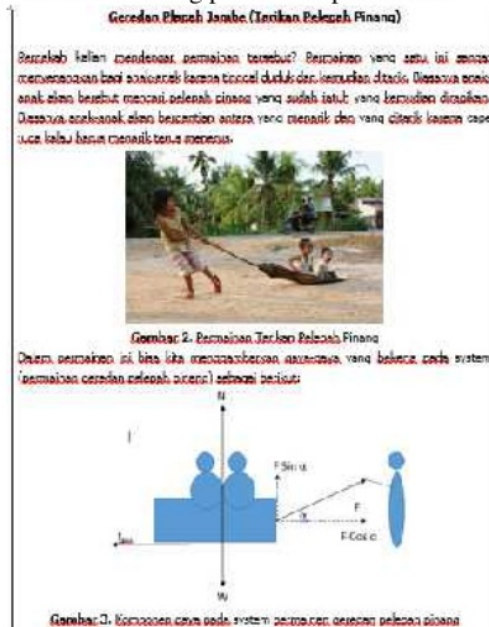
Geredan Pleuah Jambe (Tarikan Pelepah Pinang)

Pernahkah kalian mendengar permainan tersebut? Permainan yang satu ini sangat menyenangkan bagi anak-anak karena tinggal duduk dan kemudian ditarik. Biasanya anak-anak akan bersaing mencari pelepah pinang yang sudah jatuh yang kemudian dimainkan. Biasanya anak-anak akan bergantian antara yang menarik dan yang ditarik karena cape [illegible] kalau harus menarik terus menerus.

Gambar 2. Permainan Tarikan Pelepah Pinang

Dalam permainan ini bisa kita menggambarkan gaya-gaya yang bekerja pada system (permainan geredan pelepah pinang) sebagai berikut:

N

F Sin α

α

F

F Cos α

fges

W

Gambar 3. Komponen gaya pada system permainan geredan pelepah pinang